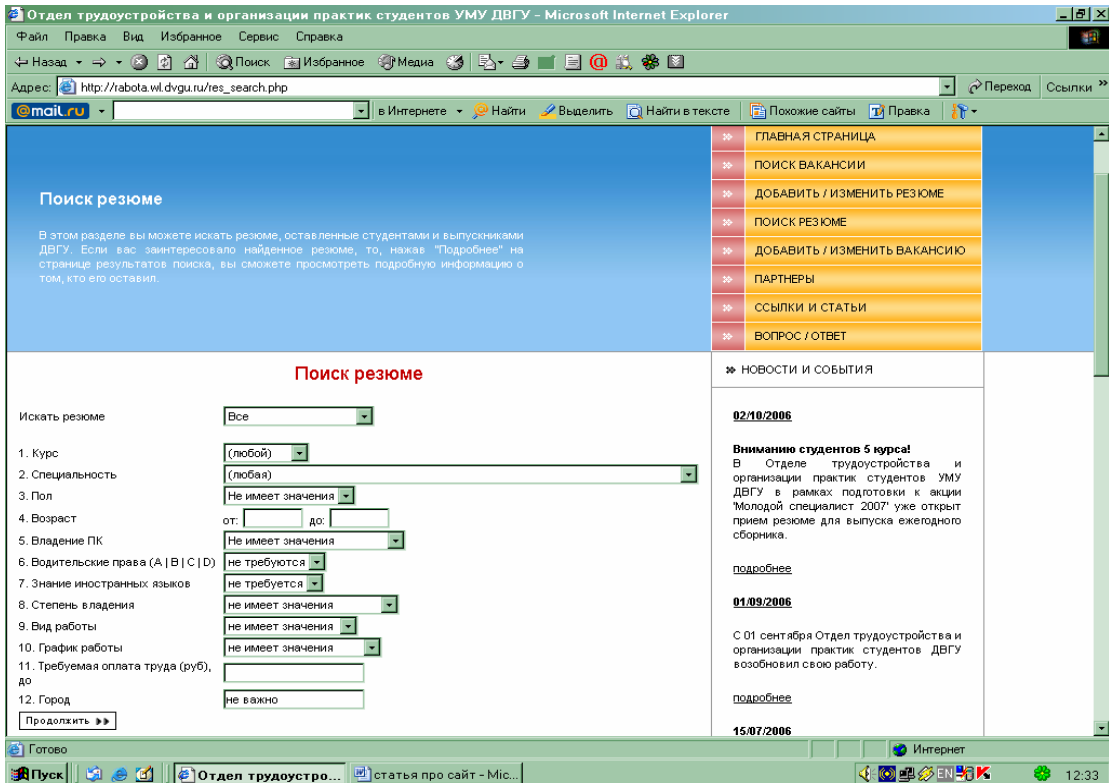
Отдел трудоустройства и организации практик студентов УМУ ДВГУ - Microsoft Internet Explorer

Файл Правка Вид Избранное Сервис Справка

Назад Поиск Избранное Медиа

Адрес: http://rabota.wl.dvgu.ru/res_search.php Переход Ссылки

@mail.ru в Интернете Найти Выделить Найти в тексте Похожие сайты Правка

Поиск резюме

В этом разделе вы можете искать резюме, оставленные студентами и выпускниками ДВГУ. Если вас заинтересовало найденное резюме, то, нажав "Подробнее" на странице результатов поиска, вы сможете просмотреть подробную информацию о том, кто его оставил.

ГЛАВНАЯ СТРАНИЦА
ПОИСК ВАКАНСИИ
ДОБАВИТЬ / ИЗМЕНИТЬ РЕЗЮМЕ
ПОИСК РЕЗЮМЕ
ДОБАВИТЬ / ИЗМЕНИТЬ ВАКАНСИЮ
ПАРТНЕРЫ
ССЫЛКИ И СТАТЬИ
ВОПРОС / ОТВЕТ

Поиск резюме

Искать резюме Все

1. Курс (любой)
2. Специальность (любая)
3. Пол Не имеет значения
4. Возраст от: до:
5. Владение ПК Не имеет значения
6. Водительские права (A | B | C | D) не требуются
7. Знание иностранных языков не требуется
8. Степень владения не имеет значения
9. Вид работы не имеет значения
10. График работы не имеет значения
11. Требуемая оплата труда (руб), до
12. Город не важно

Продолжить

НОВОСТИ И СОБЫТИЯ

02/10/2006

Вниманию студентов 5 курса!
В Отделе трудоустройства и организации практик студентов УМУ ДВГУ в рамках подготовки к акции 'Молодой специалист 2007' уже открыт прием резюме для выпуска ежегодного сборника.

подробнее

01/09/2006

С 01 сентября Отдел трудоустройства и организации практик студентов ДВГУ возобновил свою работу.

подробнее

15/07/2006

Готово Интернет

Пуск Отдел трудоустро... статья про сайт - Mic... EN 12:33